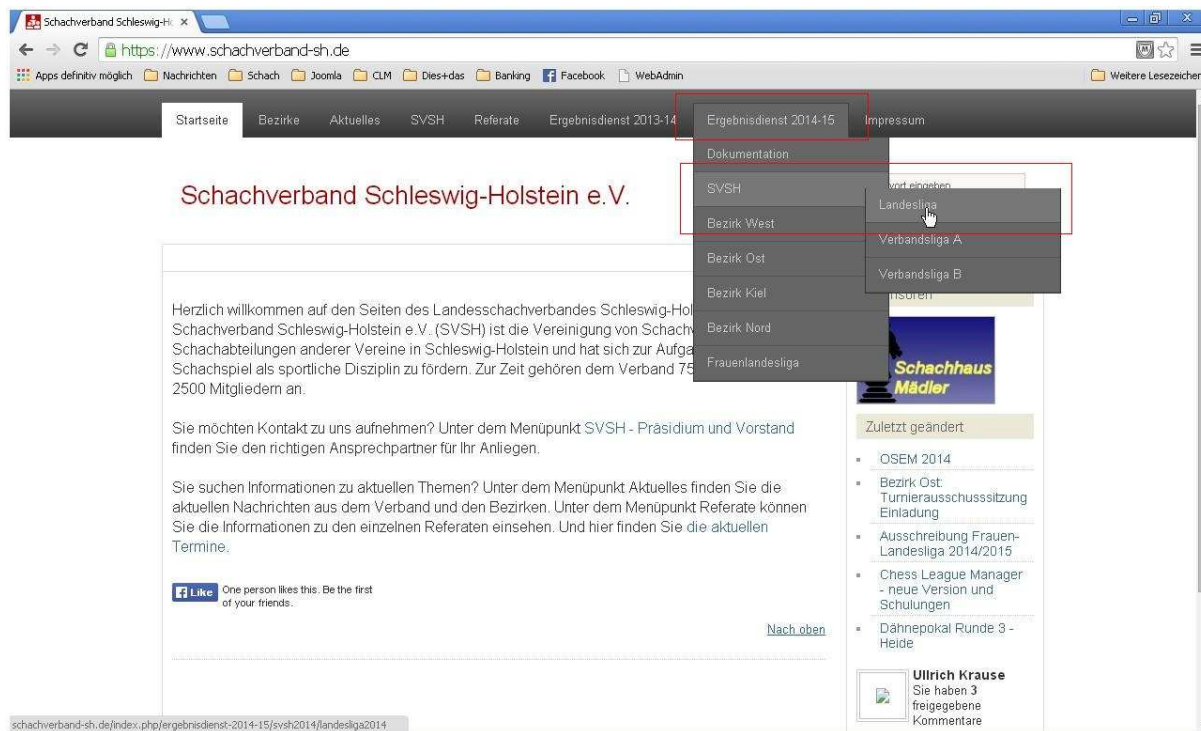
Schachverband Schleswig-H ×

https://www.schachverband-sh.de

Apps definitiv möglich  Nachrichten  Schach  Joomla  CLM  Dies+das  Banking  Facebook  WebAdmin  Weitere Lesezeichen

Startseite  Bezirke  Aktuelles  SVSH  Referate  Ergebnisdienst 2013-14  Ergebnisdienst 2014-15  Impressum

Dokumentation
SVSH
Bezirk West
Bezirk Ost
Bezirk Kiel
Bezirk Nord
Frauenlandesliga

Landesliga
Verbandsliga A
Verbandsliga B

Schachverband Schleswig-Holstein e.V.

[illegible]wort eingeben

Herzlich willkommen auf den Seiten des Landesschachverbandes Schleswig-Hol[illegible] Schachverband Schleswig-Holstein e.V. (SVSH) ist die Vereinigung von Schach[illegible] Schachabteilungen anderer Vereine in Schleswig-Holstein und hat sich zur Aufga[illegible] Schachspiel als sportliche Disziplin zu fördern. Zur Zeit gehören dem Verband 75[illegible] 2500 Mitgliedern an.

Sie möchten Kontakt zu uns aufnehmen? Unter dem Menüpunkt SVSH - Präsidium und Vorstand finden Sie den richtigen Ansprechpartner für Ihr Anliegen.

Sie suchen Informationen zu aktuellen Themen? Unter dem Menüpunkt Aktuelles finden Sie die aktuellen Nachrichten aus dem Verband und den Bezirken. Unter dem Menüpunkt Referate können Sie die Informationen zu den einzelnen Referaten einsehen. Und hier finden Sie die aktuellen Termine.

Like  One person likes this. Be the first of your friends.

Nach oben

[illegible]nsoren

Schachhaus Mädler

Zuletzt geändert

OSEM 2014
Bezirk Ost: Turnierausschusssitzung Einladung
Ausschreibung Frauen-Landesliga 2014/2015
Chess League Manager - neue Version und Schulungen
Dähnepokal Runde 3 - Heide

Ullrich Krause
Sie haben 3 freigegebene Kommentare

schachverband-sh.de/index.php/ergebnisdienst-2014-15/svsh2014/landesliga2014